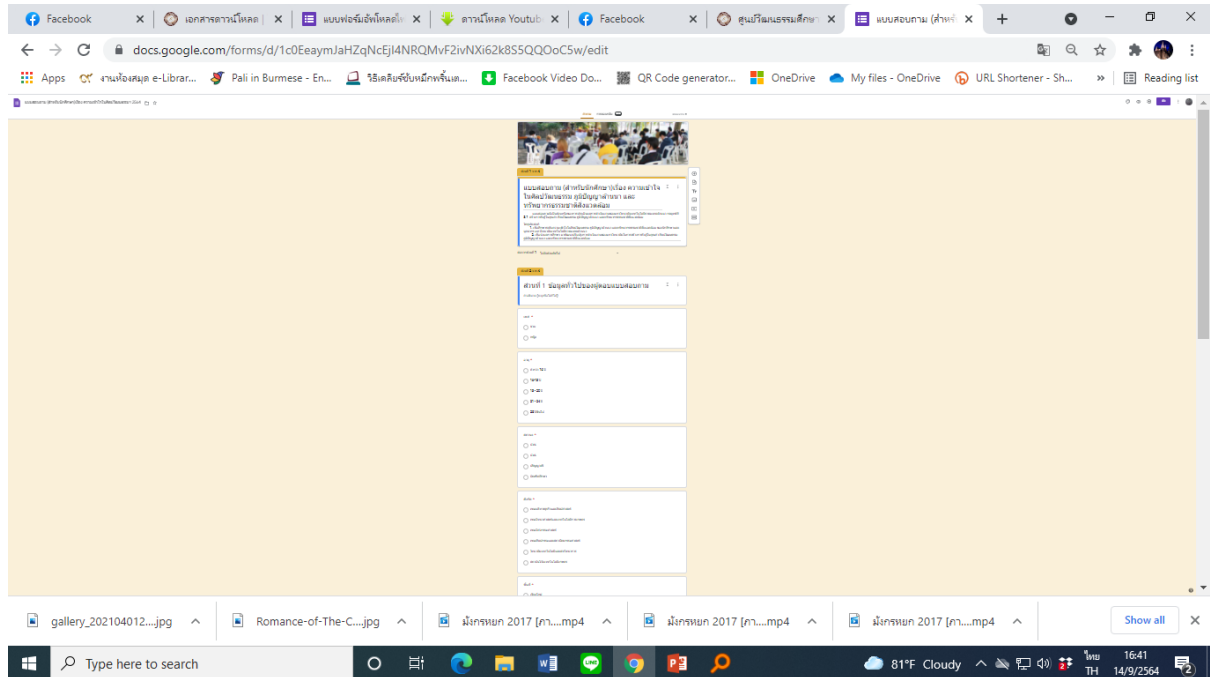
Facebook
เอกสารดาวน์โหลด
แบบฟอร์มอัพโหลดไฟ
ดาวน์โหลด Youtub
Facebook
ศูนย์วัฒนธรรมศึกษา
แบบสอบถาม (สำหรั

docs.google.com/forms/d/1c0EeaymJaHZqNcEjl4NRQMvF2ivNXi62k8S5QQOoC5w/edit

Apps
งานห้องสมุด e-Librar...
Pali in Burmese - En...
วิธีเคลียร์ขับหมึกหรือแท...
Facebook Video Do...
QR Code generator...
OneDrive
My files - OneDrive
URL Shortener - Sh...
Reading list

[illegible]

แบบสอบถาม (สำหรับนักศึกษา) เรื่อง ความเข้าใจในศิลปวัฒนธรรม ภูมิปัญญาท้องถิ่น และทรัพยากรธรรมชาติสิ่งแวดล้อม

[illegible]

ตอนที่ 1 ข้อมูลทั่วไปของผู้ตอบแบบสอบถาม

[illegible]

gallery_202104012....jpg
Romance-of-The-C....jpg
มังกรหยก 2017 [ภา....mp4
มังกรหยก 2017 [ภา....mp4
มังกรหยก 2017 [ภา....mp4
Show all

Type here to search
81°F Cloudy
ไทย TH
16:41
14/9/2564